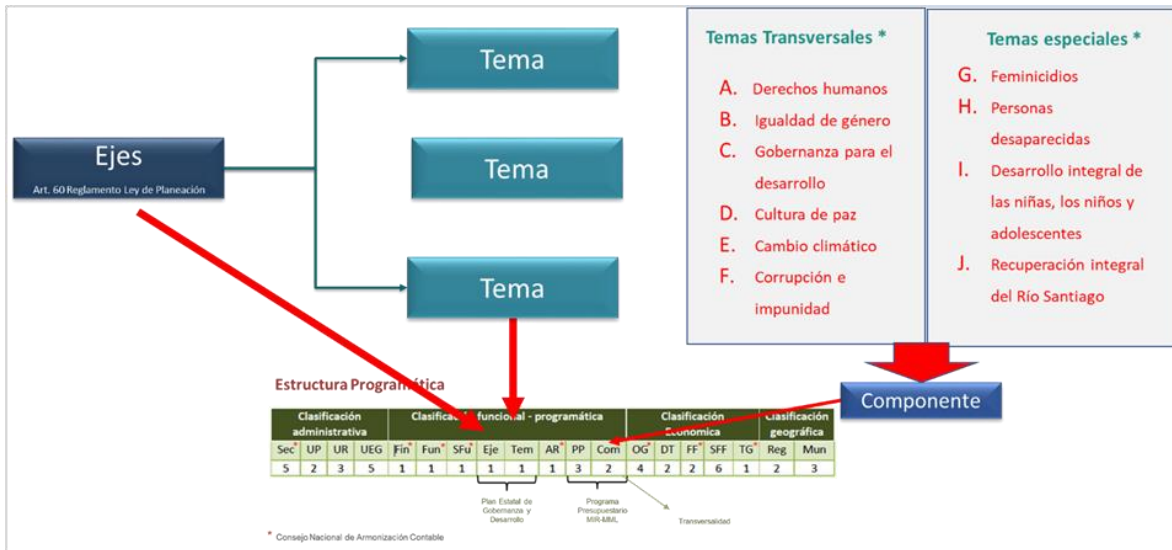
Ejes
Art. 60 Reglamento Ley de Planeación

Tema

Tema

Tema

Temas Transversales *

A. Derechos humanos
B. Igualdad de género
C. Gobernanza para el desarrollo
D. Cultura de paz
E. Cambio climático
F. Corrupción e impunidad

Temas especiales *

G. Feminicidios
H. Personas desaparecidas
I. Desarrollo integral de las niñas, los niños y adolescentes
J. Recuperación integral del Río Santiago

Componente

Estructura Programática

| Clasificación administrativa | | | | Clasificación funcional - programática | | | | | | | | Clasificación Económica | | | | | Clasificación geográfica | |
|---|---|---|---|---|---|---|---|---|---|---|---|---|---|---|---|---|---|---|
| Sec* | UP | UR | UEG | Fin* | Fun* | SFu* | Eje | Tem | AR* | PP | Com | OG* | DT | FF* | SFF | TG* | Reg | Mun |
| 5 | 2 | 3 | 5 | 1 | 1 | 1 | 1 | 1 | 1 | 3 | 2 | 4 | 2 | 2 | 6 | 1 | 2 | 3 |

Plan Estatal de Gobernanza y Desarrollo

Programa Presupuestario MIR-MML

Transversalidad

* Consejo Nacional de Armonización Contable